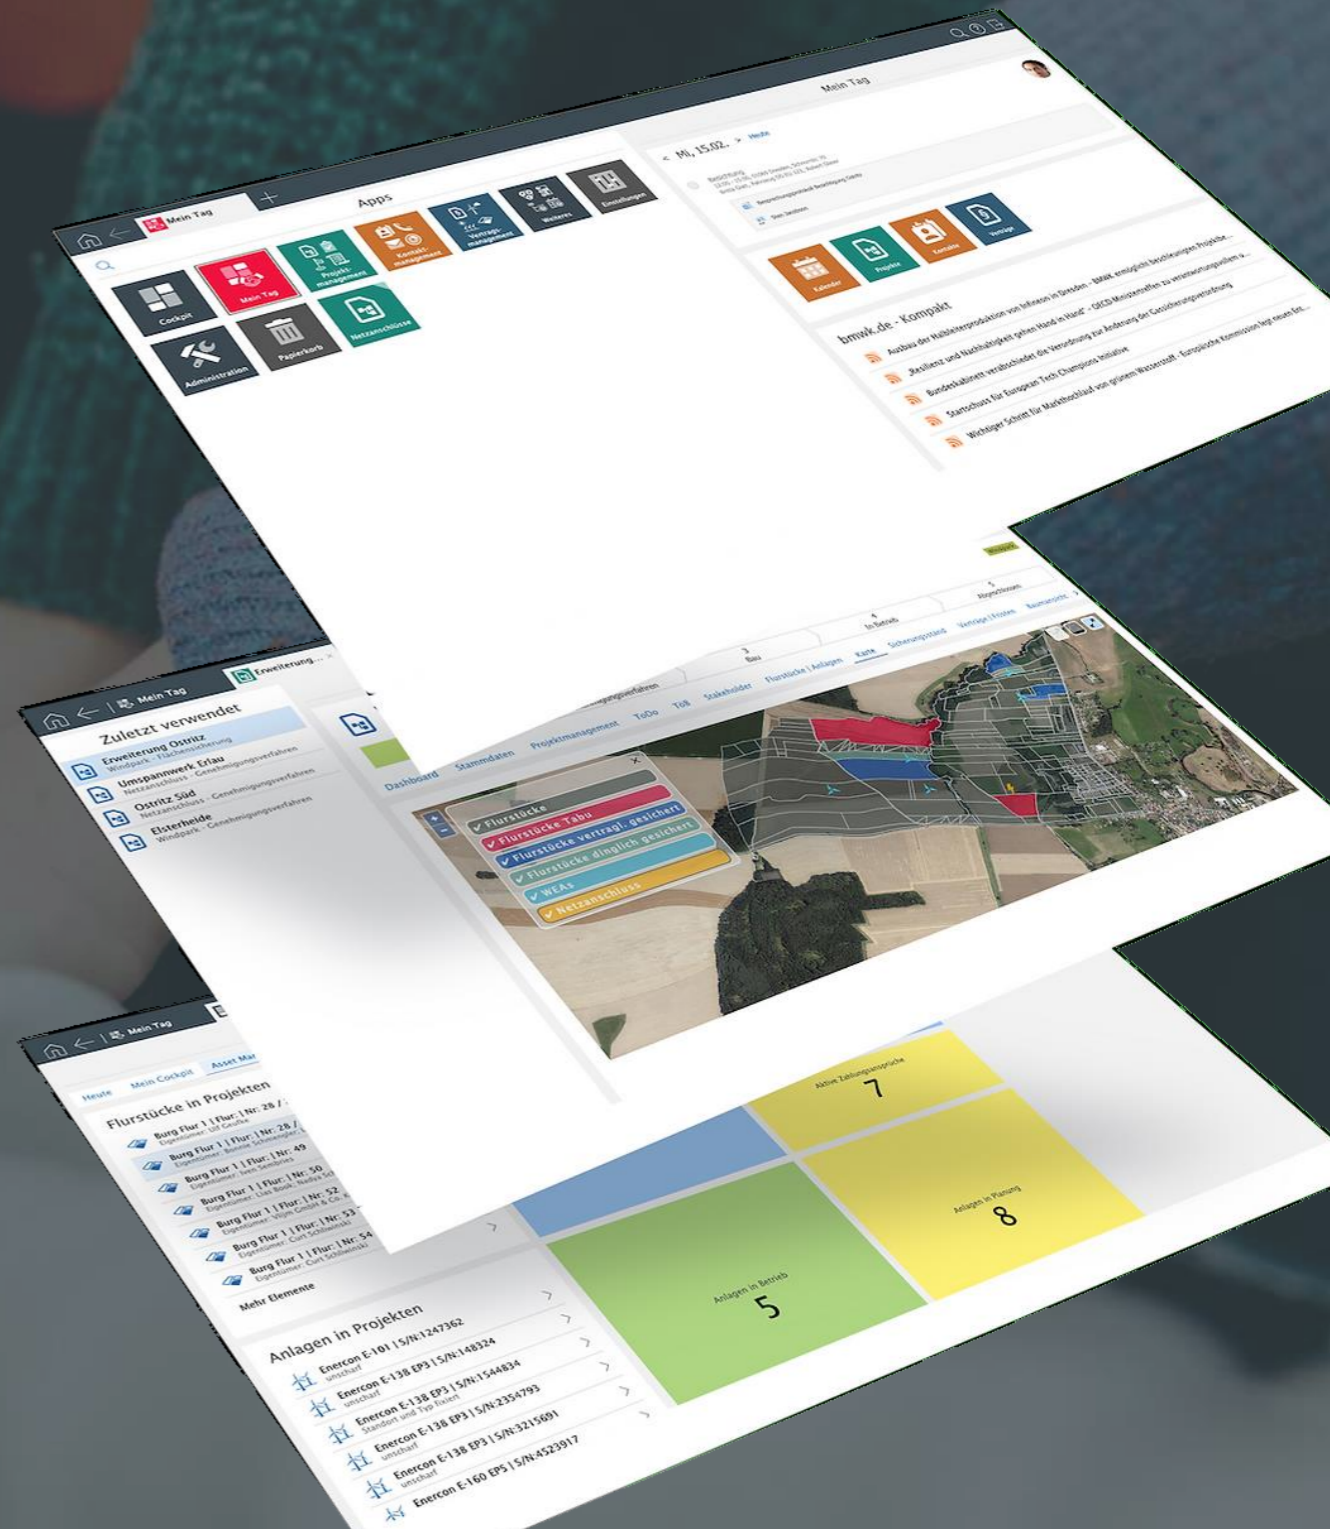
Mein Tag

Apps

Cockpit

Mein Tag

Projektmanagement

Kontaktmanagement

Vertragsmanagement

Weiteres

Einstellungen

Administration

Papierkorb

Netzanschlüsse

Mein Tag

< Mi, 15.02. > Heute

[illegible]

Kalender

Projekte

Kontakte

Verträge

bmwk.de - Kompakt

Ausbau der Halbleiterproduktion von Infineon in Dresden - BMWK ermöglicht beschleunigten Projektbe...

„Resilienz und Nachhaltigkeit gehen Hand in Hand" - OECD Ministertreffen zu verantwortungsvollem u...

Bundeskabinett verabschiedet die Verordnung zur Änderung der Gasspeicherungsverordnung

Startschuss für European Tech Champions Initiative

Wichtiger Schritt für Markthochlauf von grünem Wasserstoff - Europäische Kommission legt neuen Rah...

Mein Tag

Erweiterung...

Zuletzt verwendet

Erweiterung Ostritz
Windpark - Flächensicherung

Umspannwerk Erlau
Netzanschluss - Genehmigungsverfahren

Ostritz Süd
Netzanschluss - Genehmigungsverfahren

Elsterheide
Windpark - Genehmigungsverfahren

Dashboard

Stammdaten

Projektmanagement

ToDo

TöB

Stakeholder

Flurstücke | Anlagen

Karte

Sicherungsstand

Verträge | Fristen

Baumaster

3 Bau

4 In Betrieb

5 Abgeschlossen

Flurstücke

Flurstücke Tabu

Flurstücke vertragl. gesichert

Flurstücke dinglich gesichert

WEAs

Netzanschluss

Mein Tag

Heute

Mein Cockpit

Asset Ma...

Flurstücke in Projekten

Burg Flur 1 | Flur: | Nr: 28 /
Eigentümer: Ulf Geulke

Burg Flur 1 | Flur: | Nr: 49
Eigentümer: Bonnie Schwengler

Burg Flur 1 | Flur: | Nr: 50
Eigentümer: Ivan Sembries

Burg Flur 1 | Flur: | Nr: 52
Eigentümer: Lias Bock, Nadya Sch...

Burg Flur 1 | Flur: | Nr: 53
Eigentümer: Vojm GmbH & Co. K...

Burg Flur 1 | Flur: | Nr: 54
Eigentümer: Curt Schleinski

Mehr Elemente

Anlagen in Projekten

Enercon E-101 | S/N:1247362
unscharf

Enercon E-138 EP3 | S/N:148324
unscharf

Enercon E-138 EP3 | S/N:1544834
Standort und Typ fixiert

Enercon E-138 EP3 | S/N:2354793
unscharf

Enercon E-138 EP3 | S/N:3215691
unscharf

Enercon E-160 EP5 | S/N:4523917

Aktive Zahlungsansprüche
7

Anlagen in Planung
8

Anlagen in Betrieb
5